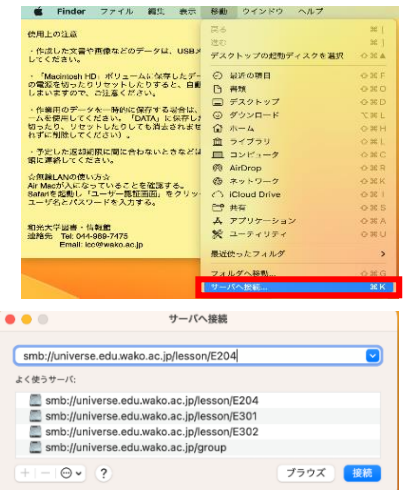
Finder ファイル 編集 表示 移動 ウインドウ ヘルプ

使用上の注意

・作成した文書や画像などのデータは、USBメ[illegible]してください。

・"Macintosh HD" ボリュームに保存したデ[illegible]の電源を切ったりリセットしたりすると、自動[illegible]しまいますので、ご注意ください。

・作業中のデータを一時的に保存する場合は、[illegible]ームを使用してください。"DATA" に保存し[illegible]を切ったり、リセットしたりしても消去されま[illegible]れずに削除してください。

・予定した返却期限に間に合わないときなどは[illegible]室に連絡してください。

☆無線LANの使い方☆
Air Macが入になっていることを確認する。
Safariを起動し"ユーザー認証画面"をクリッ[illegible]ユーザ名とパスワードを入力する。

和光大学図書・情報館
遠隔先 Tel: 044-989-7475
Email: lcc@wako.ac.jp

戻る ⌘[
進む ⌘]
デスクトップの起動ディスクを選択 ⇧⌘↑
最近の項目 ⇧⌘F
書類 ⇧⌘O
デスクトップ ⇧⌘D
ダウンロード ⌥⌘L
ホーム ⇧⌘H
ライブラリ ⇧⌘L
コンピュータ ⇧⌘C
AirDrop ⇧⌘R
ネットワーク ⇧⌘K
iCloud Drive ⇧⌘I
共有 ⇧⌘S
アプリケーション ⇧⌘A
ユーティリティ ⇧⌘U
最近使ったフォルダ >
フォルダへ移動... ⇧⌘G
サーバへ接続... ⌘K

サーバへ接続

smb://universe.edu.wako.ac.jp/lesson/E204

よく使うサーバ:

smb://universe.edu.wako.ac.jp/lesson/E204
smb://universe.edu.wako.ac.jp/lesson/E301
smb://universe.edu.wako.ac.jp/lesson/E302
smb://universe.edu.wako.ac.jp/group

+ − ⊙ ?

ブラウズ 接続